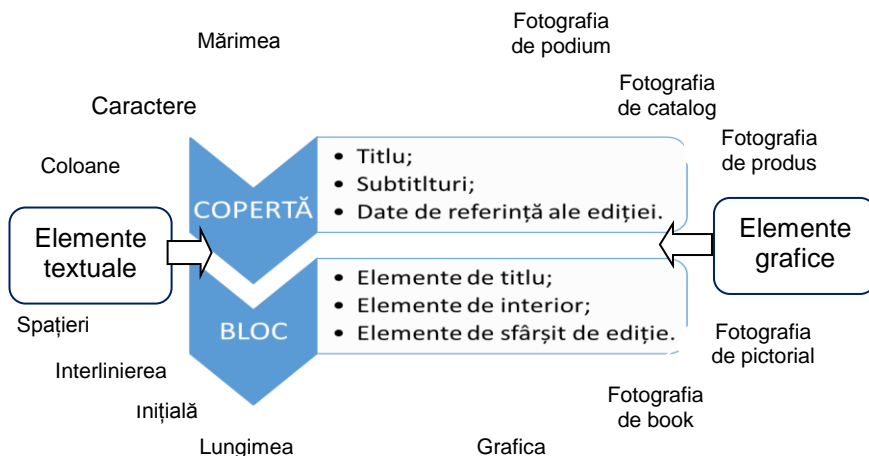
Mărimea

Fotografia de podium

Caractere

Fotografia de catalog

Coloane

Fotografia de produs

Elemente textuale

COPERTĂ

- Titlu;
- Subtitlturi;
- Date de referință ale ediției.

Elemente grafice

BLOC

- Elemente de titlu;
- Elemente de interior;
- Elemente de sfârșit de ediție.

Spațieri

Fotografia de pictorial

Interlinierea

Inițială

Fotografia de book

Lungimea

Grafica